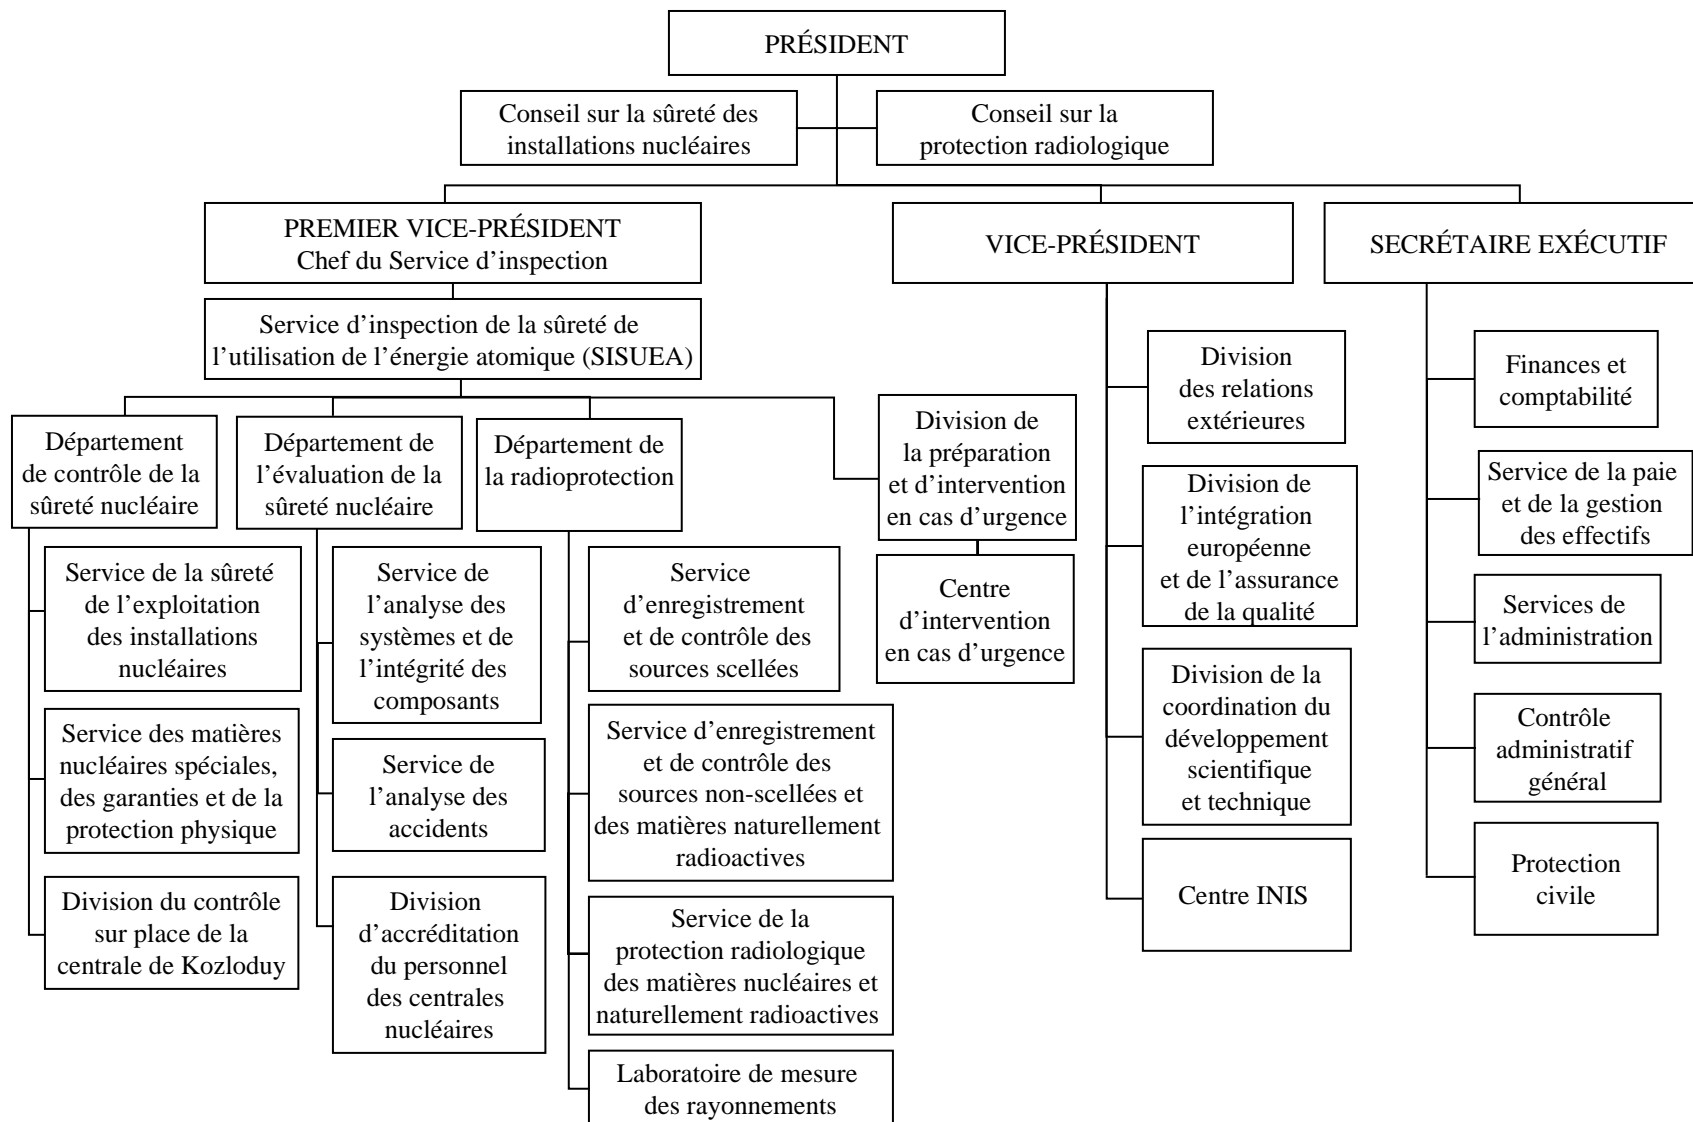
PRÉSIDENT

Conseil sur la sûreté des installations nucléaires

Conseil sur la protection radiologique

PREMIER VICE-PRÉSIDENT
Chef du Service d'inspection

VICE-PRÉSIDENT

SECRÉTAIRE EXÉCUTIF

Service d'inspection de la sûreté de l'utilisation de l'énergie atomique (SISUEA)

Département de contrôle de la sûreté nucléaire

Service de la sûreté de l'exploitation des installations nucléaires

Service des matières nucléaires spéciales, des garanties et de la protection physique

Division du contrôle sur place de la centrale de Kozloduy

Département de l'évaluation de la sûreté nucléaire

Service de l'analyse des systèmes et de l'intégrité des composants

Service de l'analyse des accidents

Division d'accréditation du personnel des centrales nucléaires

Département de la radioprotection

Service d'enregistrement et de contrôle des sources scellées

Service d'enregistrement et de contrôle des sources non-scellées et des matières naturellement radioactives

Service de la protection radiologique des matières nucléaires et naturellement radioactives

Laboratoire de mesure des rayonnements

Division de la préparation et d'intervention en cas d'urgence

Centre d'intervention en cas d'urgence

Division des relations extérieures

Division de l'intégration européenne et de l'assurance de la qualité

Division de la coordination du développement scientifique et technique

Centre INIS

Finances et comptabilité

Service de la paie et de la gestion des effectifs

Services de l'administration

Contrôle administratif général

Protection civile